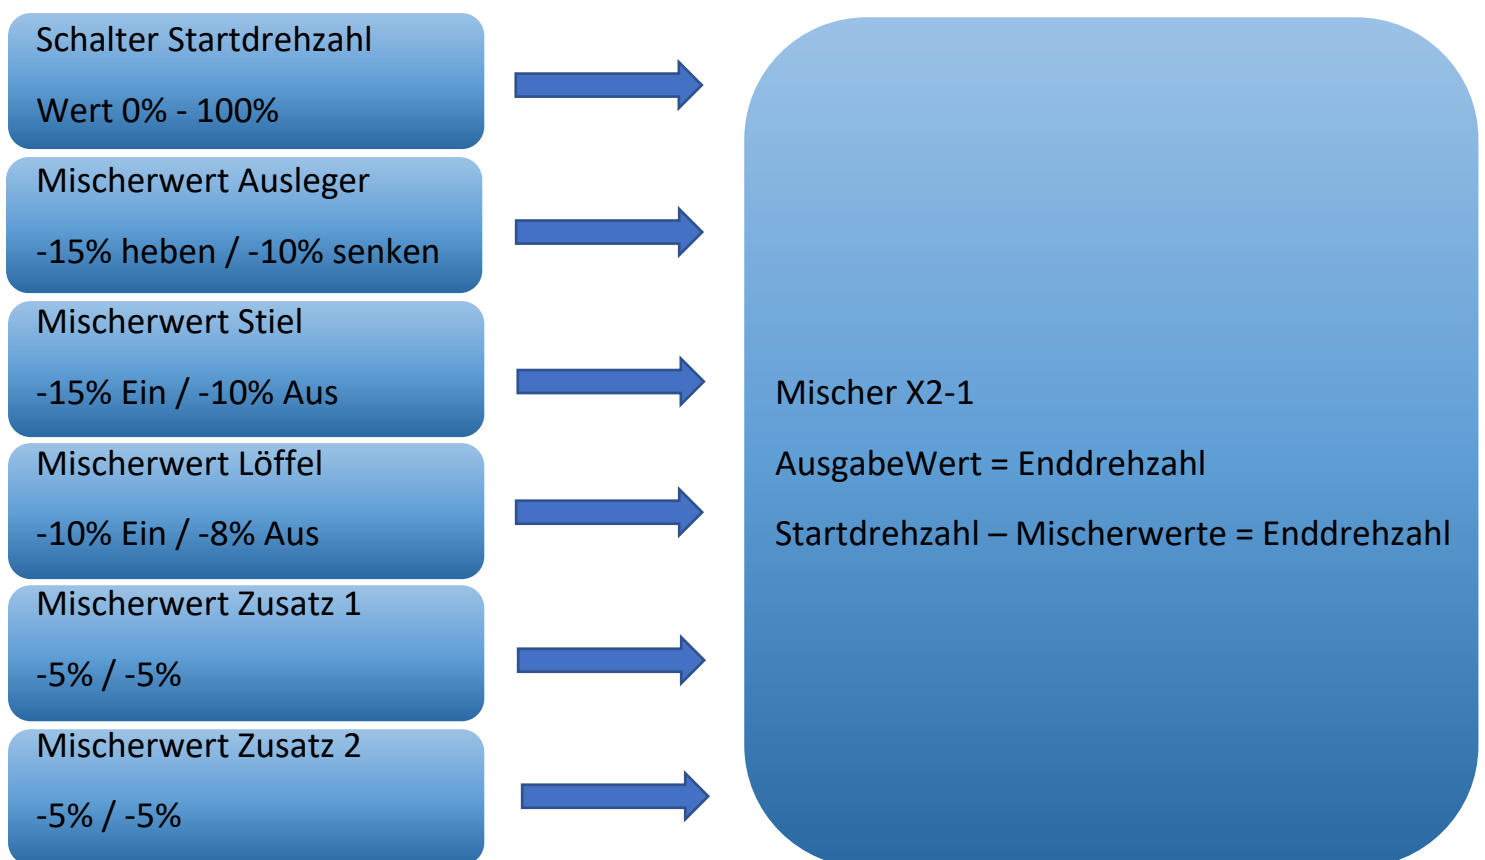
Schalter Startdrehzahl

Wert 0% - 100%

Mischerwert Ausleger

-15% heben / -10% senken

Mischerwert Stiel

-15% Ein / -10% Aus

Mischerwert Löffel

-10% Ein / -8% Aus

Mischerwert Zusatz 1

-5% / -5%

Mischerwert Zusatz 2

-5% / -5%

Mischer X2-1

AusgabeWert = Enddrehzahl

Startdrehzahl – Mischerwerte = Enddrehzahl